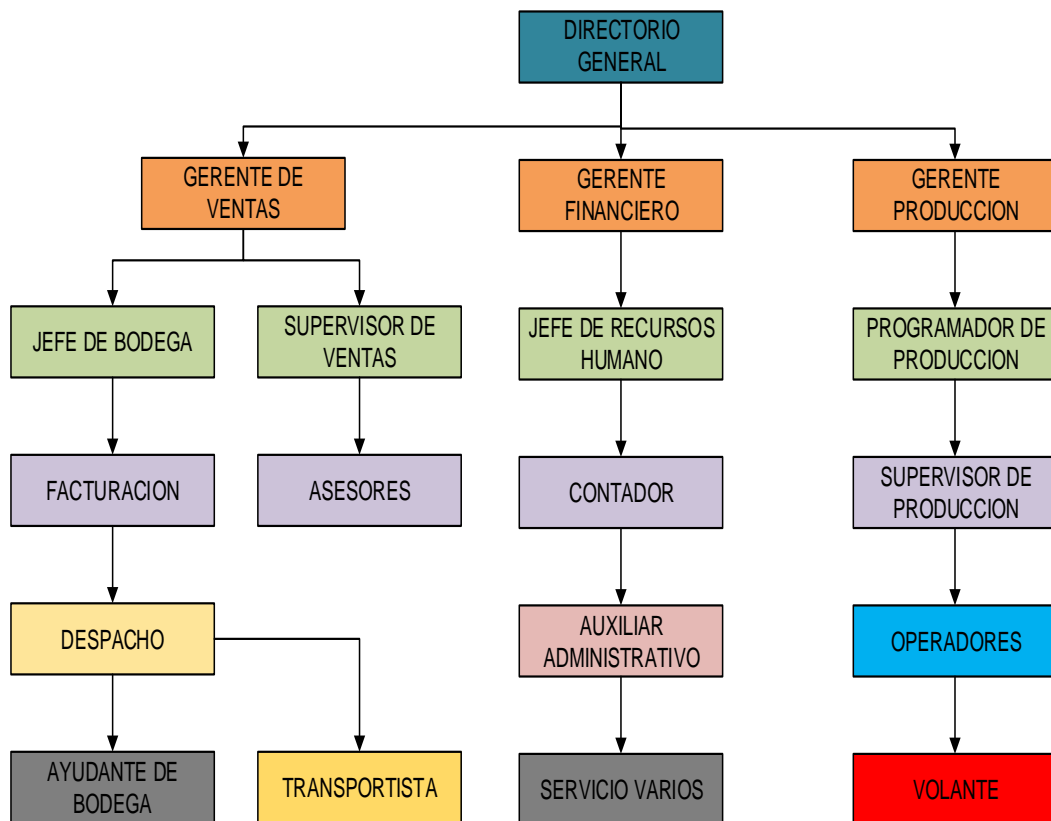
DIRECTORIO GENERAL

GERENTE DE VENTAS

GERENTE FINANCIERO

GERENTE PRODUCCION

JEFE DE BODEGA

SUPERVISOR DE VENTAS

JEFE DE RECURSOS HUMANO

PROGRAMADOR DE PRODUCCION

FACTURACION

ASESORES

CONTADOR

SUPERVISOR DE PRODUCCION

DESPACHO

AUXILIAR ADMINISTRATIVO

OPERADORES

AYUDANTE DE BODEGA

TRANSPORTISTA

SERVICIO VARIOS

VOLANTE